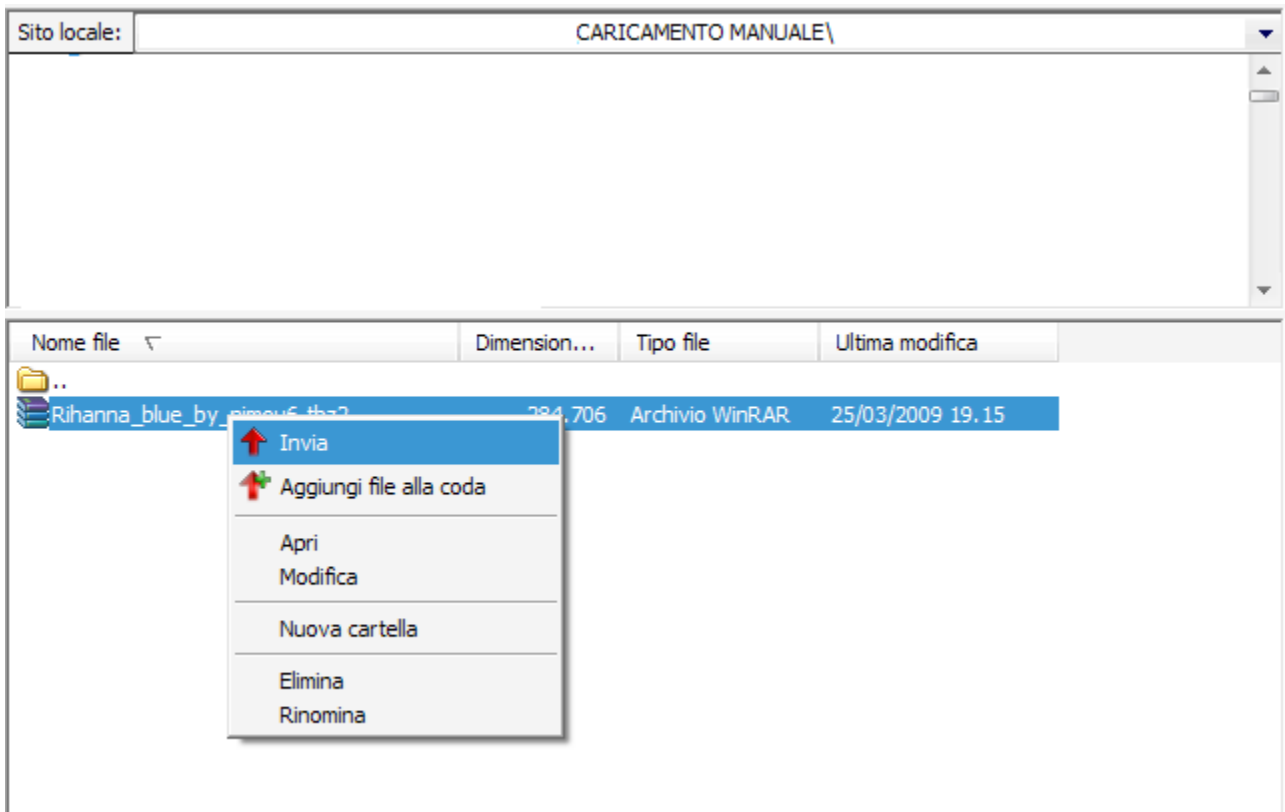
Sito locale: CARICAMENTO MANUALE\

| Nome file | Dimension... | Tipo file | Ultima modifica |
|---|---|---|---|
| .. | | | |
| Rihanna_blue_by_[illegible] | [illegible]4.706 | Archivio WinRAR | 25/03/2009 19.15 |

Invia
Aggiungi file alla coda
Apri
Modifica
Nuova cartella
Elimina
Rinomina